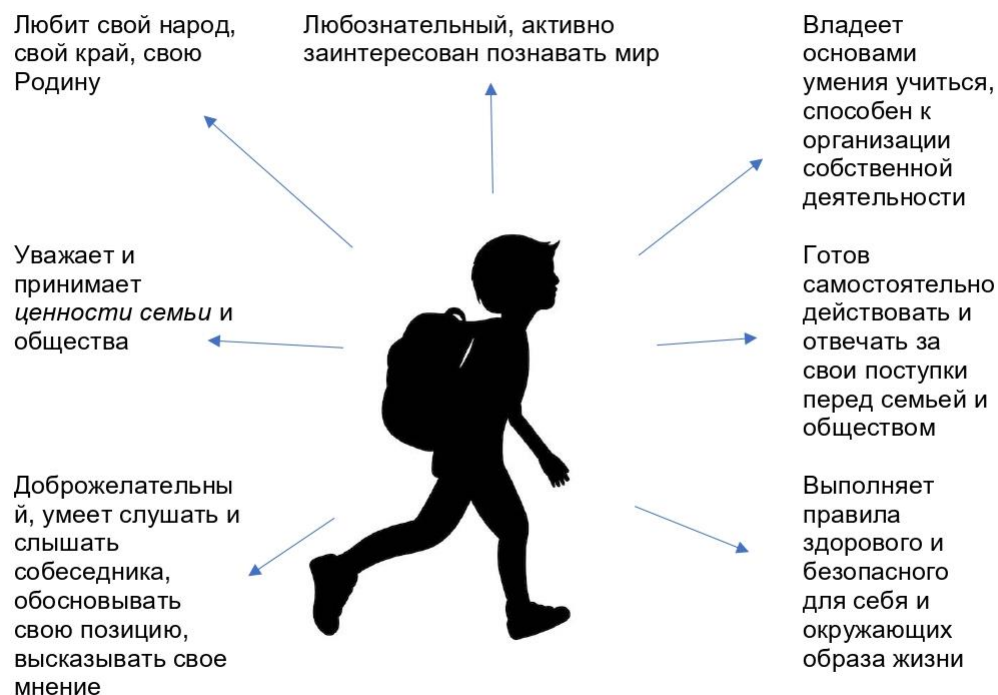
Любит свой народ, свой край, свою Родину

Любознательный, активно заинтересован познавать мир

Владеет основами умения учиться, способен к организации собственной деятельности

Уважает и принимает ценности семьи и общества

Готов самостоятельно действовать и отвечать за свои поступки перед семьей и обществом

Доброжелательный, умеет слушать и слышать собеседника, обосновывать свою позицию, высказывать свое мнение

Выполняет правила здорового и безопасного для себя и окружающих образа жизни